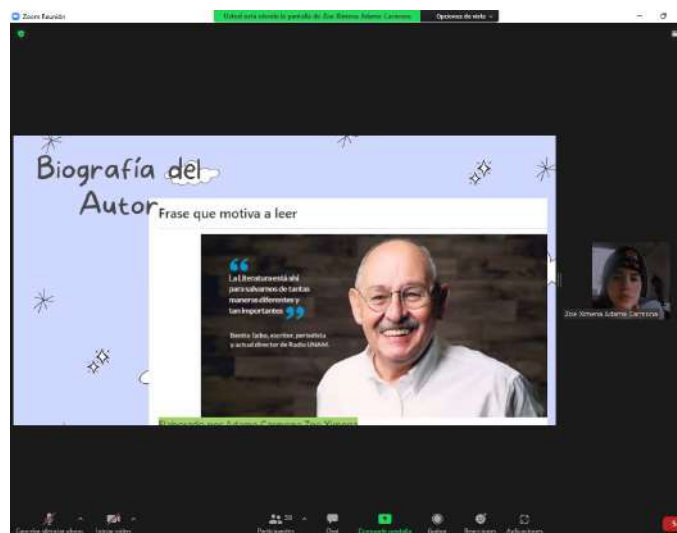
Zoom Reunión

Usted está viendo la pantalla de Zoe Ximena Adame Carmona

Opciones de vista

Biografía del Autor

Frase que motiva a leer

La Literatura está ahí para salvarnos de tantas maneras diferentes y tan importantes

Benito Taibo, escritor, periodista y actual director de Radio UNAM.

Elaborado por: Adame Carmona Zoe Ximena

Zoe Ximena Adame Carmona

Cancelar silenciar audio

Iniciar video

Participantes 30

Chat

Compartir pantalla

Grabar

Reacciones

Aplicaciones

S